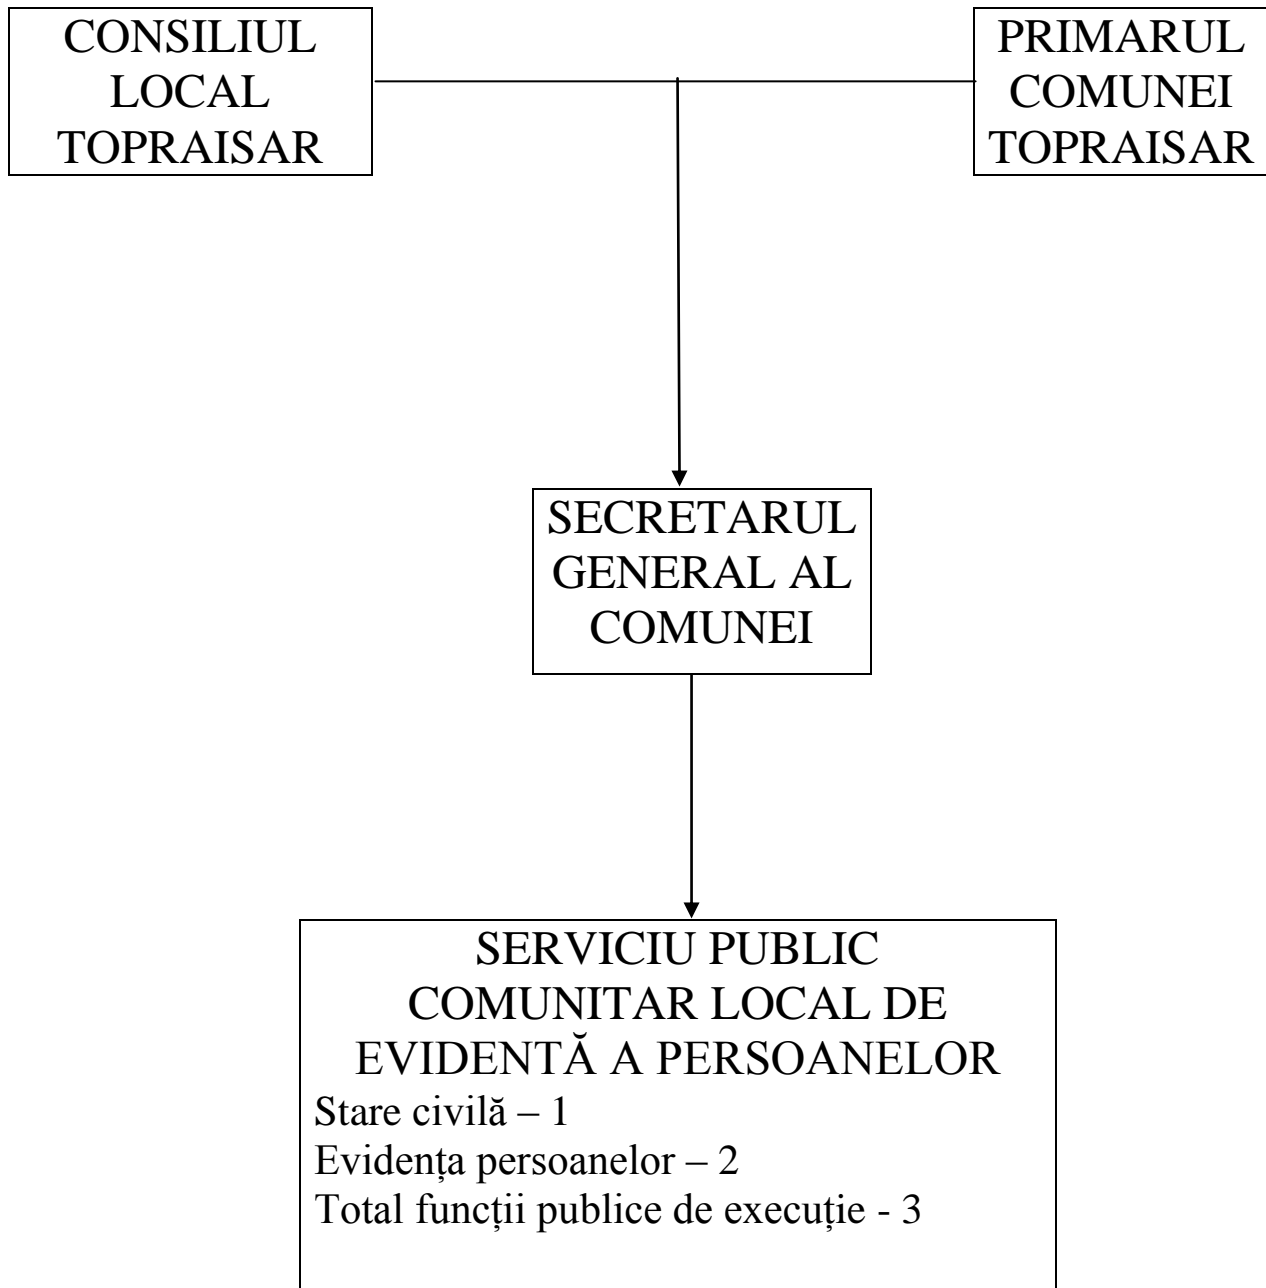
CONSILIUL LOCAL TOPRAISAR

PRIMARUL COMUNEI TOPRAISAR

SECRETARUL GENERAL AL COMUNEI

SERVICIU PUBLIC COMUNITAR LOCAL DE EVIDENTĂ A PERSOANELOR
Stare civilă – 1
Evidența persoanelor – 2
Total funcții publice de execuție - 3